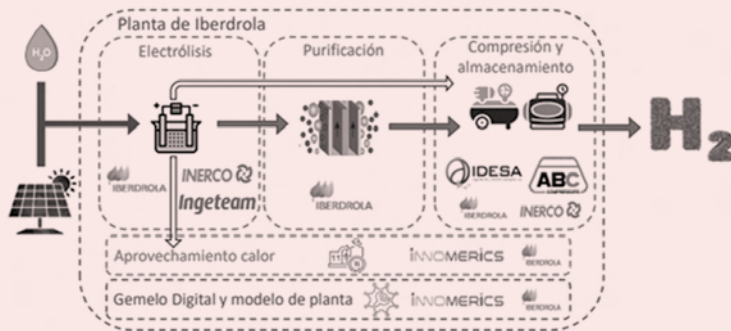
$H_2O$

Planta de Iberdrola

Electrólisis

Purificación

Compresión y almacenamiento

$H_2$

IBERDROLA

INERCO

Ingeteam

IBERDROLA

IDESA

ABC

IBERDROLA

INERCO

Aprovechamiento calor

INNOMERICS

IBERDROLA

Gemelo Digital y modelo de planta

INNOMERICS

IBERDROLA